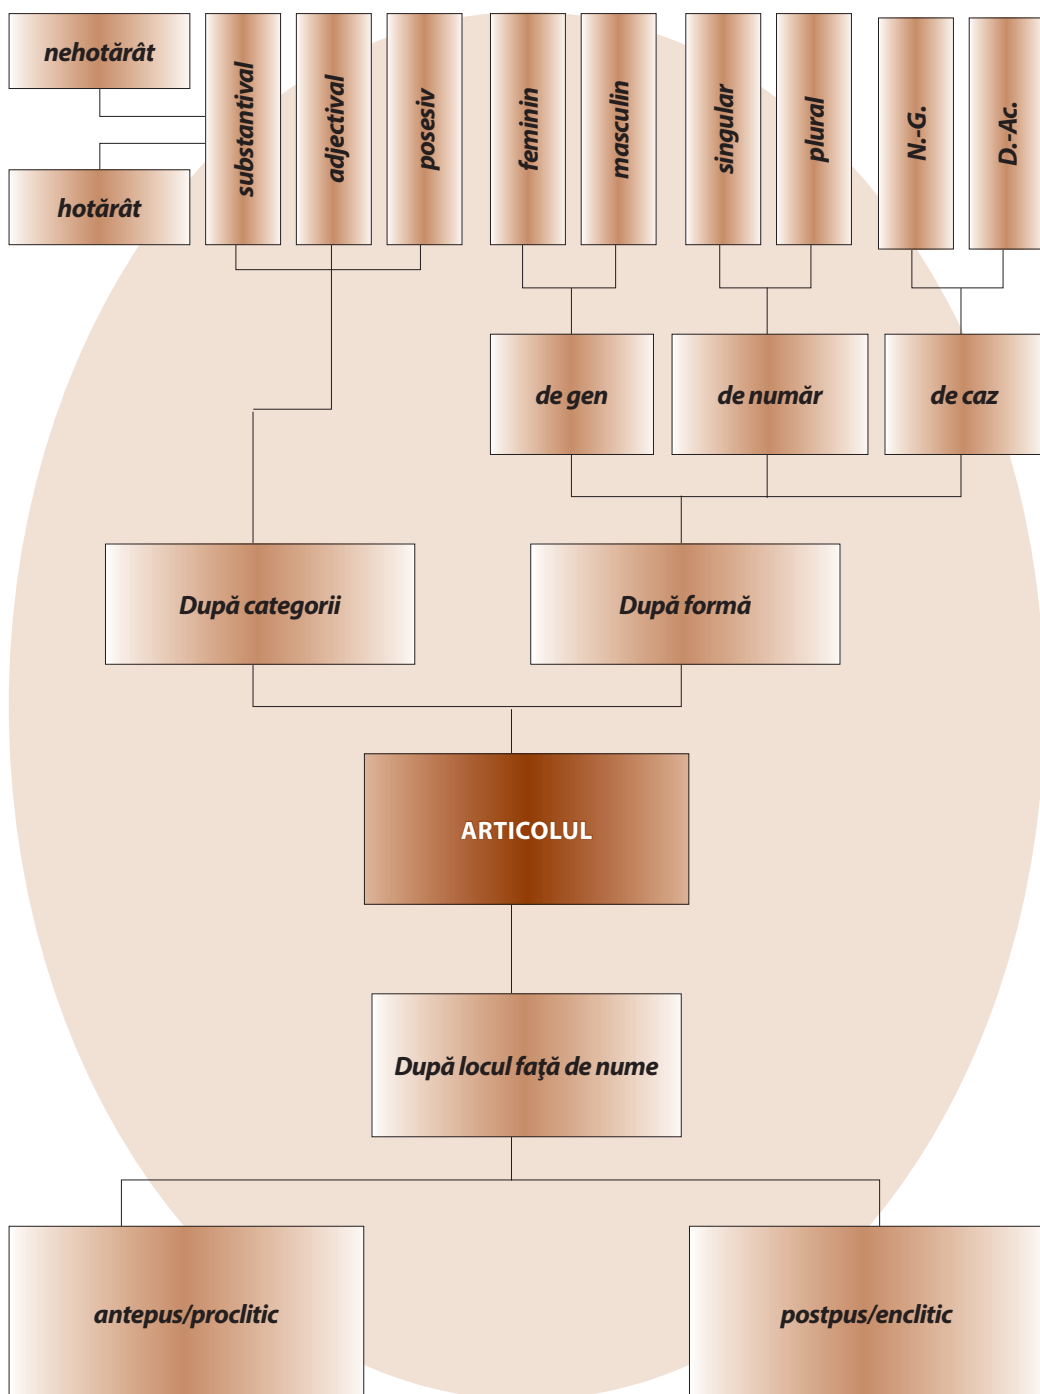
nehotărât

hotărât

substantival

adjectival

posesiv

feminin

masculin

singular

plural

N.-G.

D.-Ac.

de gen

de număr

de caz

După categorii

După formă

ARTICOLUL

După locul faţă de nume

antepus/proclitic

postpus/enclitic